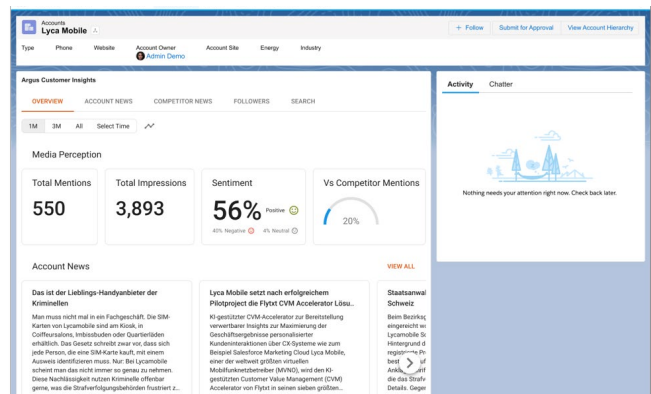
Accounts
Lyca Mobile

+ Follow | Submit for Approval | View Account Hierarchy

Type | Phone | Website | Account Owner Admin Demo | Account Site | Energy | Industry

Argus Customer Insights

OVERVIEW | ACCOUNT NEWS | COMPETITOR NEWS | FOLLOWERS | SEARCH

1M | 3M | All | Select Time

Media Perception

Total Mentions
550

Total Impressions
3,893

Sentiment
56% Positive
45% Negative 4% Neutral

Vs Competitor Mentions
20%

Account News

VIEW ALL

Das ist der Lieblings-Handyanbieter der Kriminellen

Man muss nicht mal in ein Fachgeschäft. Die SIM-Karten von Lycamobile sind im Kiosk, in Coiffeursalons, Imbissbuden oder Quartierläden erhältlich. Das Gesetz schreibt zwar vor, dass sich jede Person, die eine SIM-Karte kauft, mit einem Ausweis identifizieren muss. Nur: Bei Lycamobile scheint man das nicht immer so genau zu nehmen. Diese Nachlässigkeit nutzen Kriminelle offenbar gerne, was die Strafverfolgungsbehörden frustriert z...

Lyca Mobile setzt nach erfolgreichem Pilotproject die Flytxt CVM Accelerator Lösu...

KI-gestützter CVM-Accelerator zur Bereitstellung verwertbarer Insights zur Maximierung der Geschäftsergebnisse personalisierter Kundeninteraktionen über CX-Systeme wie zum Beispiel Salesforce Marketing Cloud Lyca Mobile, einer der weltweit größten virtuellen Mobilfunknetzbetreiber (MVNO), wird den KI-gestützten Customer Value Management (CVM) Accelerator von Flytxt in seinen sieben größten...

Staatsanwal
Schweiz

Beim Bezirksg
eingereicht w
Lycamobile S
Hintergrund d
registrierte P
best
Ankla
die das Strafv
Details. Gege

Activity | Chatter

Nothing needs your attention right now. Check back later.